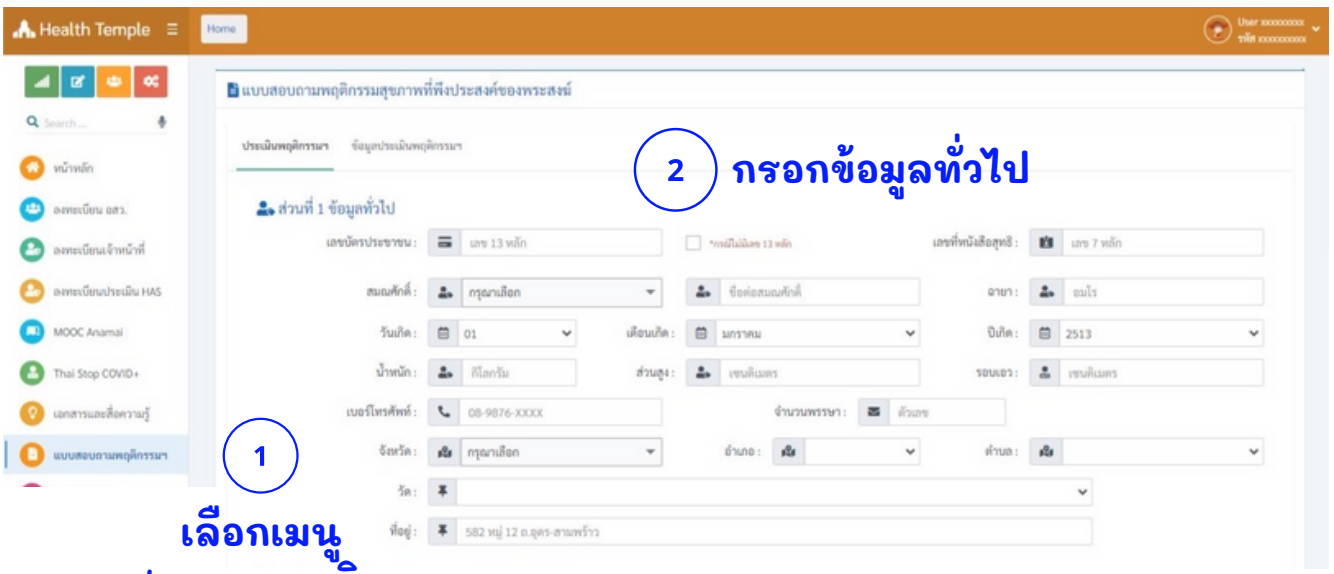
Health Temple ☰ Home User xxxxxxxxx รหัส xxxxxxxxxx

Search ...

หน้าหลัก
ลงทะเบียน อสว.
ลงทะเบียนเจ้าหน้าที่
ลงทะเบียนประเมิน HAS
MOOC Anamai
Thai Stop COVID+
เอกสารและสื่อความรู้
แบบสอบถามพฤติกรรมา

แบบสอบถามพฤติกรรมสุขภาพที่พึงประสงค์ของพระสงฆ์

ประเมินพฤติกรรมฯ ข้อมูลประเมินพฤติกรรมฯ

2 กรอกข้อมูลทั่วไป

ส่วนที่ 1 ข้อมูลทั่วไป

เลขบัตรประชาชน : เลข 13 หลัก *กรณีไม่มีเลข 13 หลัก เลขที่หนังสือสุทธิ : เลข 7 หลัก

สมณศักดิ์ : กรุณาเลือก ชื่อต่อสมณศักดิ์ ฉายา : ธมโร

วันเกิด : 01 เดือนเกิด : มกราคม ปีเกิด : 2513

น้ำหนัก : กิโลกรัม ส่วนสูง : เซนติเมตร รอบเอว : เซนติเมตร

เบอร์โทรศัพท์ : 08-9876-XXXX จำนวนพรรษา : ตัวเลข

จังหวัด : กรุณาเลือก อำเภอ : ตำบล :

1

วัด :

ที่อยู่ : 582 หมู่ 12 ถ.อุดร-สามพร้าว

เลือกเมนู
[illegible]